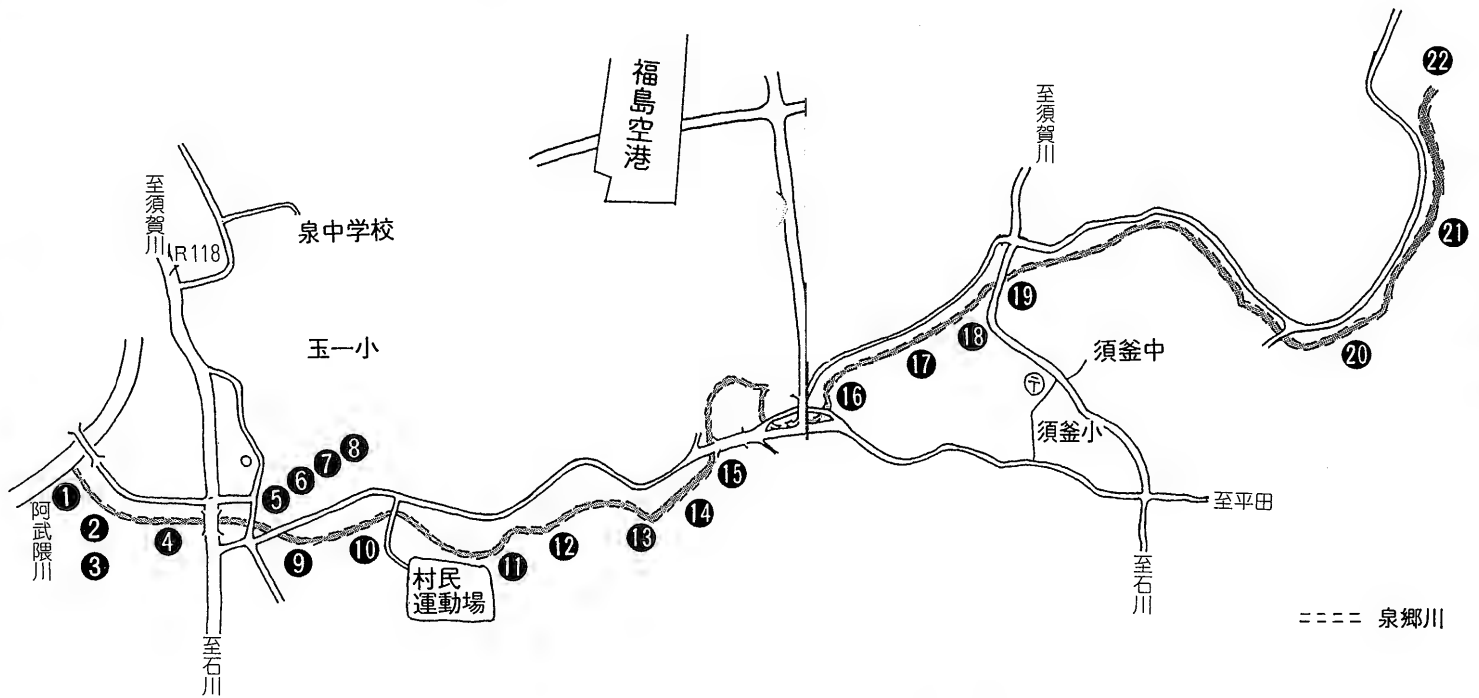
福島空港

至須賀川

22

至須賀川

R118

泉中学校

21

19

18

玉一小

17

須釜中

20

〒

16

8

須釜小

7

6

5

15

1

阿武隈川

至平田

14

2

4

9

10

13

12

11

3

村民運動場

至石川

至石川

泉郷川